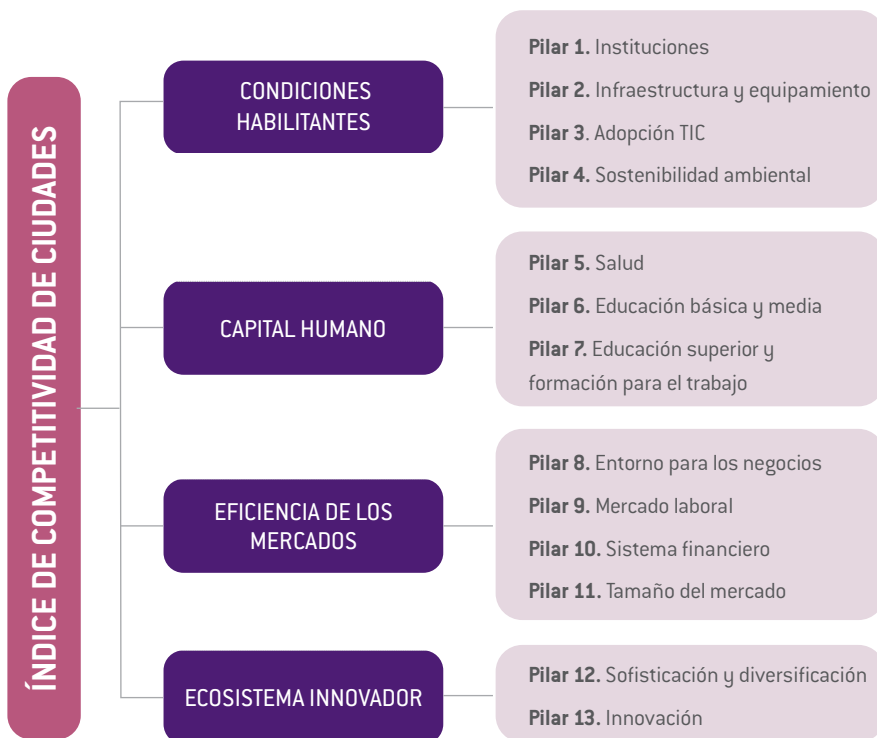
ÍNDICE DE COMPETITIVIDAD DE CIUDADES

CONDICIONES HABILITANTES

**Pilar 1.** Instituciones

**Pilar 2.** Infraestructura y equipamiento

**Pilar 3**. Adopción TIC

**Pilar 4.** Sostenibilidad ambiental

CAPITAL HUMANO

**Pilar 5.** Salud

**Pilar 6.** Educación básica y media

**Pilar 7.** Educación superior y formación para el trabajo

EFICIENCIA DE LOS MERCADOS

**Pilar 8.** Entorno para los negocios

**Pilar 9.** Mercado laboral

**Pilar 10.** Sistema financiero

**Pilar 11.** Tamaño del mercado

ECOSISTEMA INNOVADOR

**Pilar 12.** Sofisticación y diversificación

**Pilar 13.** Innovación